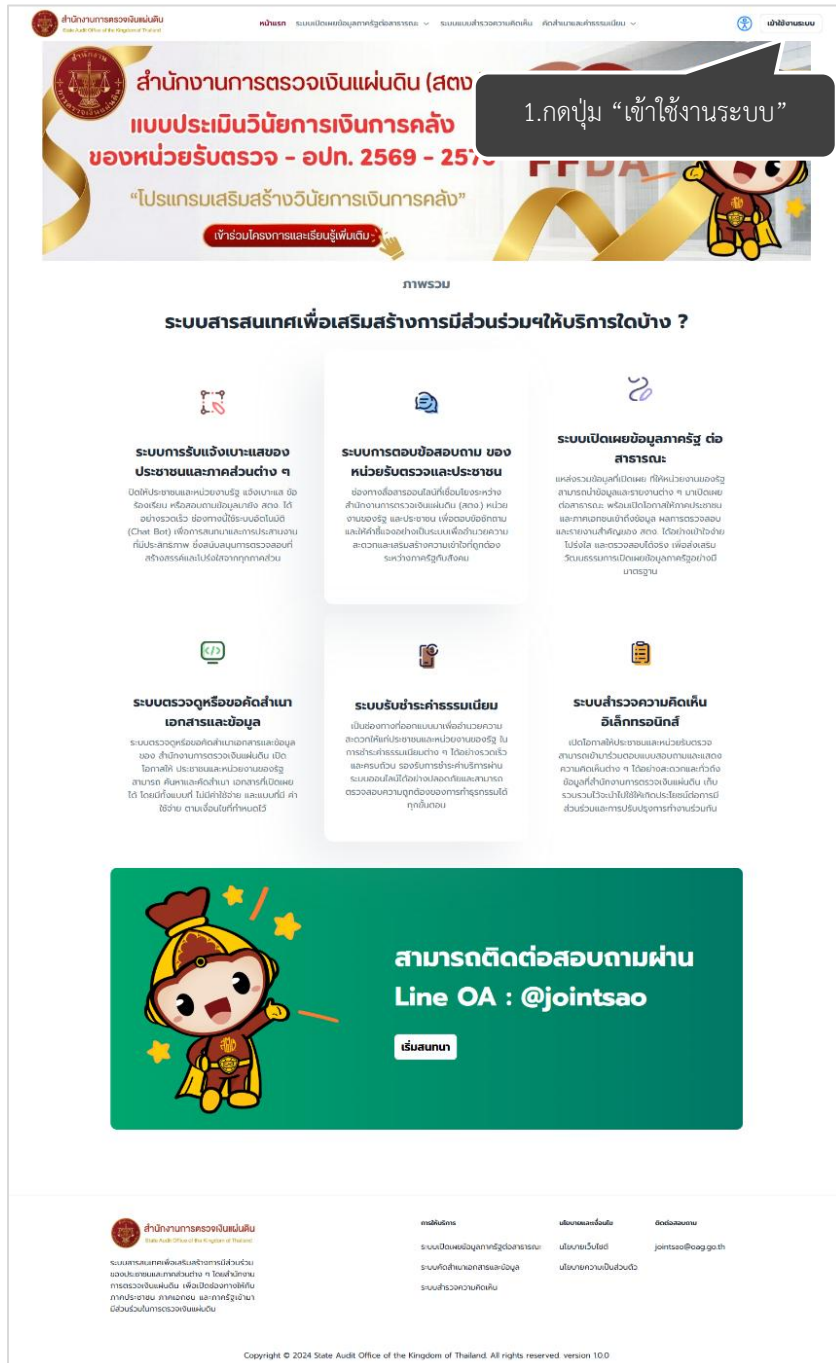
สำนักงานการตรวจเงินแผ่นดิน
State Audit Office of the Kingdom of Thailand

หน้าแรก ระบบเปิดเผยข้อมูลภาครัฐต่อสาธารณะ ระบบแบบสำรวจความคิดเห็น คัดสำเนาและค่าธรรมเนียม

เข้าใช้งานระบบ

1.กดปุ่ม “เข้าใช้งานระบบ”

สำนักงานการตรวจเงินแผ่นดิน (สตง

แบบประเมินวินัยการเงินการคลัง
ของหน่วยรับตรวจ - อปท. 2569 - 257

FFDA

“โปรแกรมเสริมสร้างวินัยการเงินการคลัง”

เข้าร่วมโครงการและเรียนรู้เพิ่มเติม

ภาพรวม

ระบบสารสนเทศเพื่อเสริมสร้างการมีส่วนร่วมฯให้บริการใดบ้าง ?

ระบบการรับแจ้งเบาะแสของประชาชนและภาคส่วนต่าง ๆ

เปิดให้ประชาชนและหน่วยงานรัฐ แจ้งเบาะแส ข้อร้องเรียน หรือสอบถามข้อมูลมายัง สตง. ได้อย่างรวดเร็ว ช่องทางนี้ใช้ระบบอัตโนมัติ (Chat Bot) เพื่อการสนทนาและการประสานงานที่มีประสิทธิภาพ ซึ่งสนับสนุนการตรวจสอบที่สร้างสรรค์และโปร่งใสจากทุกภาคส่วน

ระบบการตอบข้อสอบถาม ของหน่วยรับตรวจและประชาชน

ช่องทางสื่อสารออนไลน์ที่เชื่อมโยงระหว่างสำนักงานการตรวจเงินแผ่นดิน (สตง.) หน่วยงานของรัฐ และประชาชน เพื่อตอบข้อซักถามและให้คำชี้แจงอย่างเป็นระบบเพื่ออำนวยความสะดวกและเสริมสร้างความเข้าใจที่ถูกต้องระหว่างภาครัฐกับสังคม

ระบบเปิดเผยข้อมูลภาครัฐ ต่อสาธารณะ

แหล่งรวมข้อมูลที่เปิดเผย ที่ให้หน่วยงานของรัฐสามารถนำข้อมูลและรายงานต่าง ๆ มาเปิดเผยต่อสาธารณะ พร้อมเปิดโอกาสให้ภาคประชาชนและภาคเอกชนเข้าถึงข้อมูล ผลการตรวจสอบและรายงานสำคัญของ สตง. ได้อย่างเข้าใจง่าย โปร่งใส และตรวจสอบได้ตรง เพื่อส่งเสริมวัฒนธรรมการเปิดเผยข้อมูลภาครัฐอย่างมีมาตรฐาน

ระบบตรวจดูหรือขอคัดสำเนาเอกสารและข้อมูล

ระบบตรวจดูหรือขอคัดสำเนาเอกสารและข้อมูล ของ สำนักงานการตรวจเงินแผ่นดิน เปิดโอกาสให้ ประชาชนและหน่วยงานของรัฐสามารถ ค้นหาและคัดสำเนา เอกสารที่เปิดเผยได้ โดยมีทั้งแบบที่ ไม่มีค่าใช้จ่าย และแบบที่มี ค่าใช้จ่าย ตามเงื่อนไขที่กำหนดไว้

ระบบรับชำระค่าธรรมเนียม

เป็นช่องทางที่ออกแบบมาเพื่ออำนวยความสะดวกให้แก่ประชาชนและหน่วยงานของรัฐ ในการชำระค่าธรรมเนียมต่าง ๆ ได้อย่างรวดเร็วและครบถ้วน รองรับการชำระค่าบริการผ่านระบบออนไลน์ได้อย่างปลอดภัยและสามารถตรวจสอบความถูกต้องของการทำธุรกรรมได้ทุกขั้นตอน

ระบบสำรวจความคิดเห็นอิเล็กทรอนิกส์

เปิดโอกาสให้ประชาชนและหน่วยรับตรวจ สามารถเข้าร่วมตอบแบบสอบถามและแสดงความคิดเห็นต่าง ๆ ได้อย่างสะดวกและทั่วถึง ข้อมูลที่สำนักงานการตรวจเงินแผ่นดิน เก็บรวบรวมไว้จะนำไปใช้ให้เกิดประโยชน์ต่อการมีส่วนร่วมและการปรับปรุงการทำงานร่วมกัน

สามารถติดต่อสอบถามผ่าน
Line OA : @jointsao

เริ่มสนทนา

สำนักงานการตรวจเงินแผ่นดิน
State Audit Office of the Kingdom of Thailand

ระบบสารสนเทศเพื่อเสริมสร้างการมีส่วนร่วมของประชาชนและภาคส่วนต่าง ๆ โดยสำนักงานการตรวจเงินแผ่นดิน เพื่อเปิดช่องทางให้กับภาคประชาชน ภาคเอกชน และภาครัฐเข้ามามีส่วนร่วมในการตรวจเงินแผ่นดิน

การให้บริการ
ระบบเปิดเผยข้อมูลภาครัฐต่อสาธารณะ
ระบบคัดสำเนาเอกสารและข้อมูล
ระบบสำรวจความคิดเห็น

นโยบายและเงื่อนไข
นโยบายเว็บไซต์
นโยบายความเป็นส่วนตัว

ติดต่อสอบถาม
jointsao@oag.go.th

Copyright © 2024 State Audit Office of the Kingdom of Thailand. All rights reserved. version 1.0.0